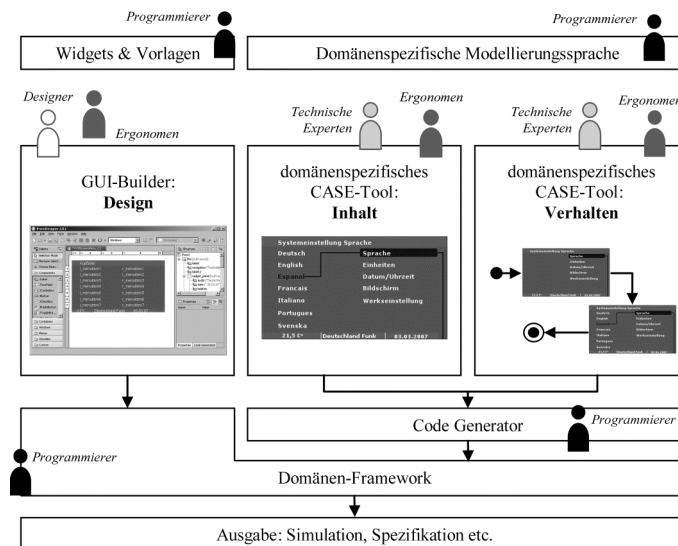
Programmierer

Widgets & Vorlagen

Programmierer

Domänenspezifische Modellierungssprache

Designer

Ergonomen

Technische Experten

Ergonomen

Technische Experten

Ergonomen

GUI-Builder: **Design**

domänenspezifisches CASE-Tool: **Inhalt**

domänenspezifisches CASE-Tool: **Verhalten**

Systemeinstellung Sprache

Deutsch

English

Espanol

Francais

Italiano

Portugues

Svenska

21,5 C°

Sprache

Einheiten

Datum/Uhrzeit

Bildschirm

Werkseinstellung

Deutschland Funk

03.03.2007

Code Generator

Programmierer

Programmierer

Domänen-Framework

Ausgabe: Simulation, Spezifikation etc.